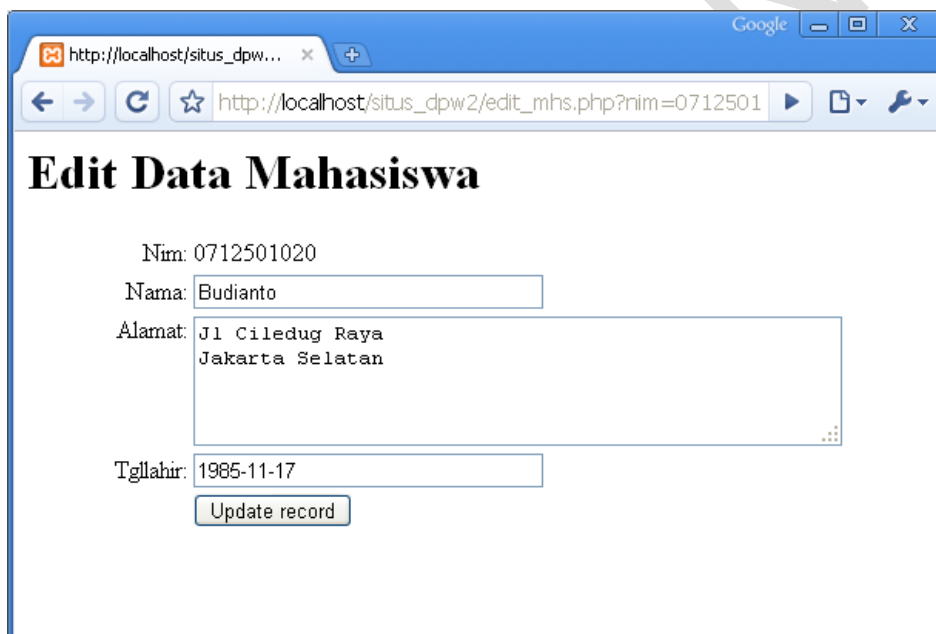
Google

http://localhost/situs_dpw...

http://localhost/situs_dpw2/edit_mhs.php?nim=0712501

# Edit Data Mahasiswa

Nim: 0712501020

Nama: Budianto

Alamat: Jl Ciledug Raya
Jakarta Selatan

Tgllahir: 1985-11-17

Update record